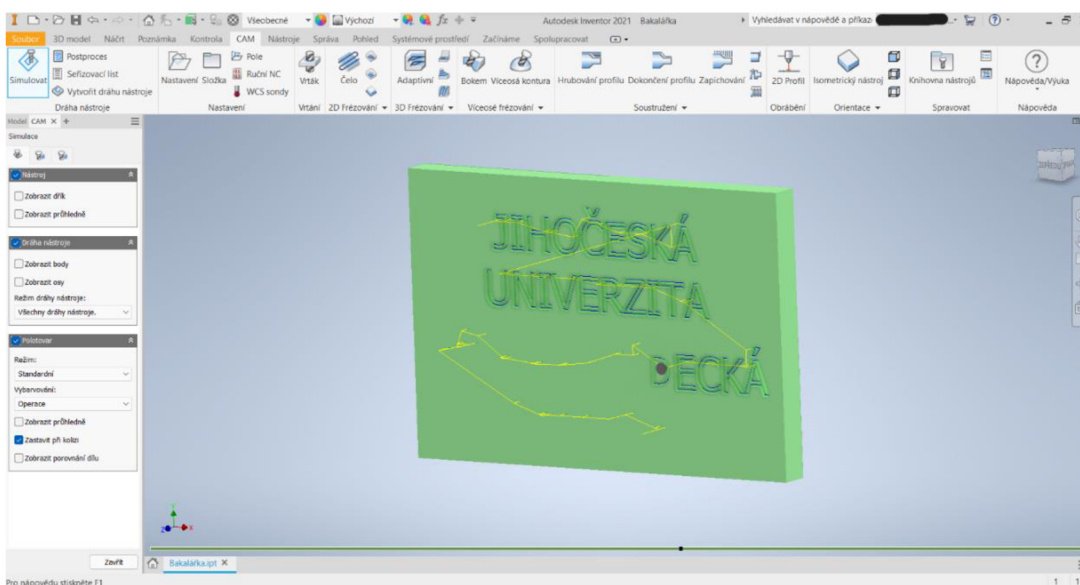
Všeobecné Výchozí Autodesk Inventor 2021 Bakalářka Vyhledávat v nápovědě a příkaz

Soubor 3D model Náčrt Poznámka Kontrola CAM Nástroje Správa Pohled Systémové prostředí Začínáme Spolupracovat

Simulovat Postproces Seřizovací list Vytvořit dráhu nástroje Dráha nástroje

Nastavení Složka Pole Ruční NC WCS sondy Nastavení

Vrták Vrtání Čelo 2D Frézování Adaptivní 3D Frézování Bokem Víceosá kontura Víceosé frézování Hrubování profilu Dokončení profilu Zapichování Soustružení 2D Profil Obrábění Isometrický nástroj Orientace Knihovna nástrojů Spravovat Nápověda/Výuka Nápověda

Model CAM +

Simulace

Nástroj
Zobrazit držák
Zobrazit průhledně

Dráha nástroje
Zobrazit body
Zobrazit osy
Režim dráhy nástroje:
Všechny dráhy nástroje.

Polotovar
Režim:
Standardní
Vybarvování:
Operace
Zobrazit průhledně
Zastavit při kolizi
Zobrazit porovnání dílu

Zavřít

JIHOČESKÁ UNIVERZITA ĚJOVICÍCH BUDĚJOVICE ČESKÁ

Bakalářka.ipt

Pro nápovědu stiskněte F1 1 1